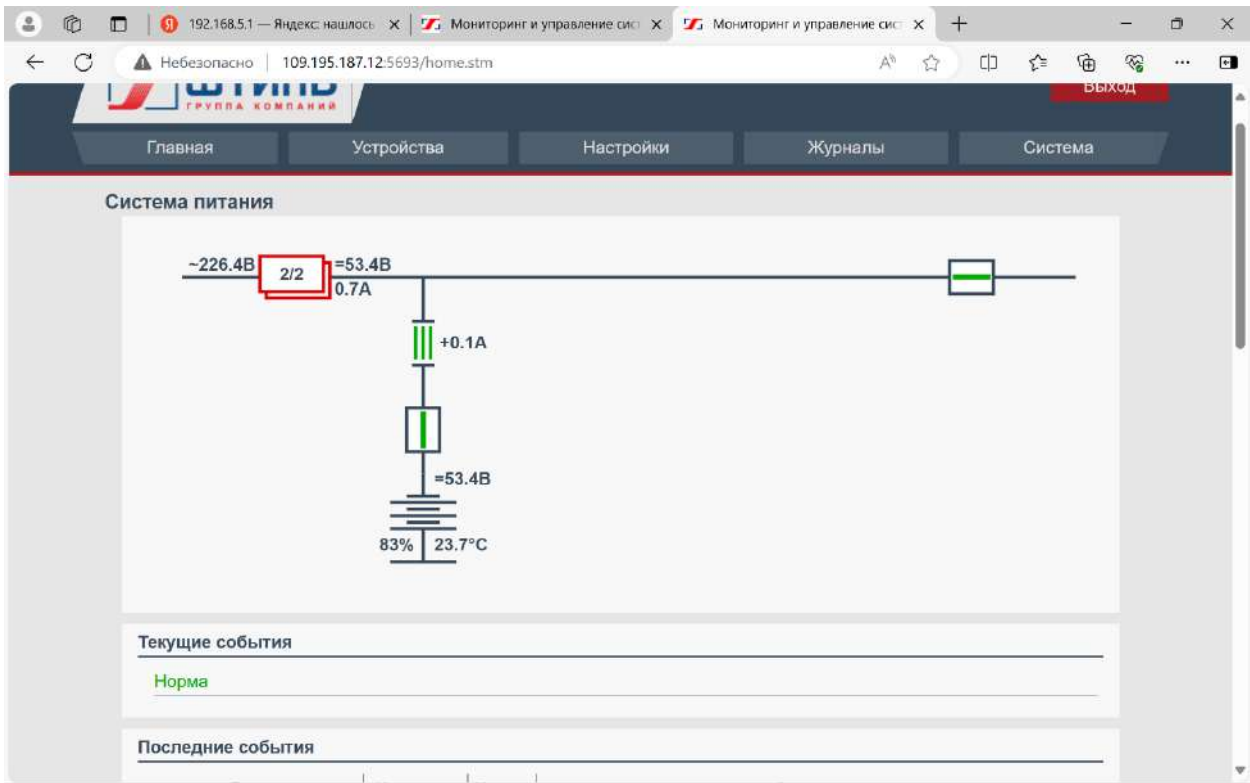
192.168.5.1 — Яндекс: нашлось
Мониторинг и управление сис
Мониторинг и управление сис

Небезопасно | 109.195.187.12:5693/home.stm

ГРУППА КОМПАНИЙ
Выход

Главная
Устройства
Настройки
Журналы
Система

Система питания

~226.4В
2/2
=53.4В
0.7А
+0.1А
=53.4В
83%
23.7°C

Текущие события

Норма

Последние события